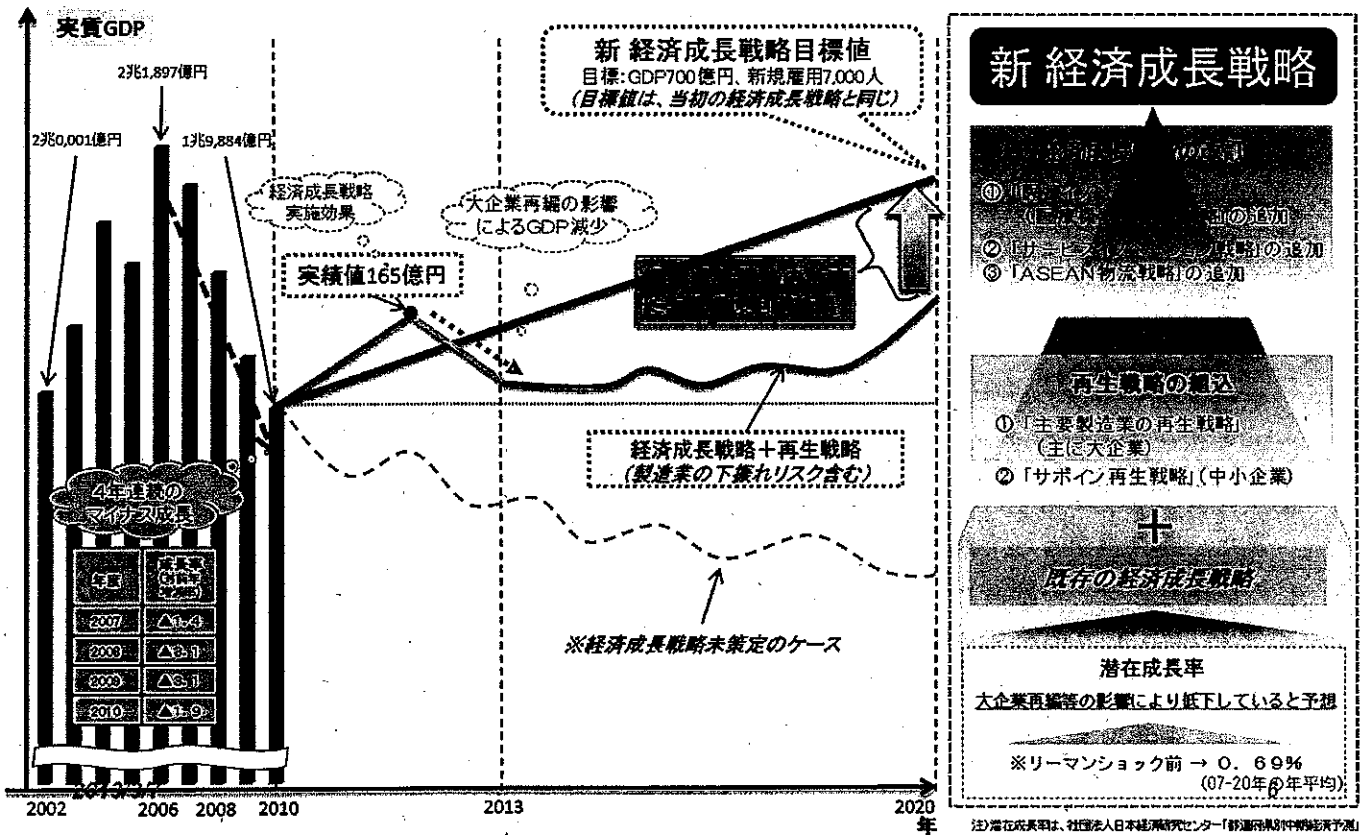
実質GDP

2兆1,897億円

2兆0,001億円

1兆9,884億円

経済成長戦略実施効果

大企業再編の影響によるGDP減少

実績値165億円

新 経済成長戦略目標値
目標:GDP700億円、新規雇用7,000人
(目標値は、当初の経済成長戦略と同じ)

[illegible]

経済成長戦略+再生戦略
(製造業の下振れリスク含む)

4年連続のマイナス成長

| 年度 | 成長率 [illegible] |
|---|---|
| 2007 | △1.4 |
| 2008 | △2.1 |
| 2009 | △3.1 |
| 2010 | △1.9 |

※経済成長戦略未策定のケース

2013/3/1

2002 2006 2008 2010 2013 2020 年

新 経済成長戦略

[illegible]
① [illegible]の追加
② 「サービス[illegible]戦略」の追加
③ 「ASEAN物流戦略」の追加

再生戦略の組込
① 「主要製造業の再生戦略」(主に大企業)
② 「サポイン再生戦略」(中小企業)

+

既存の経済成長戦略

潜在成長率
大企業再編等の影響により低下していると予想
※リーマンショック前 → 0.69%
(07-20年度年平均)

注)潜在成長率は、社団法人日本経済研究センター「都道府県別中期経済予測」